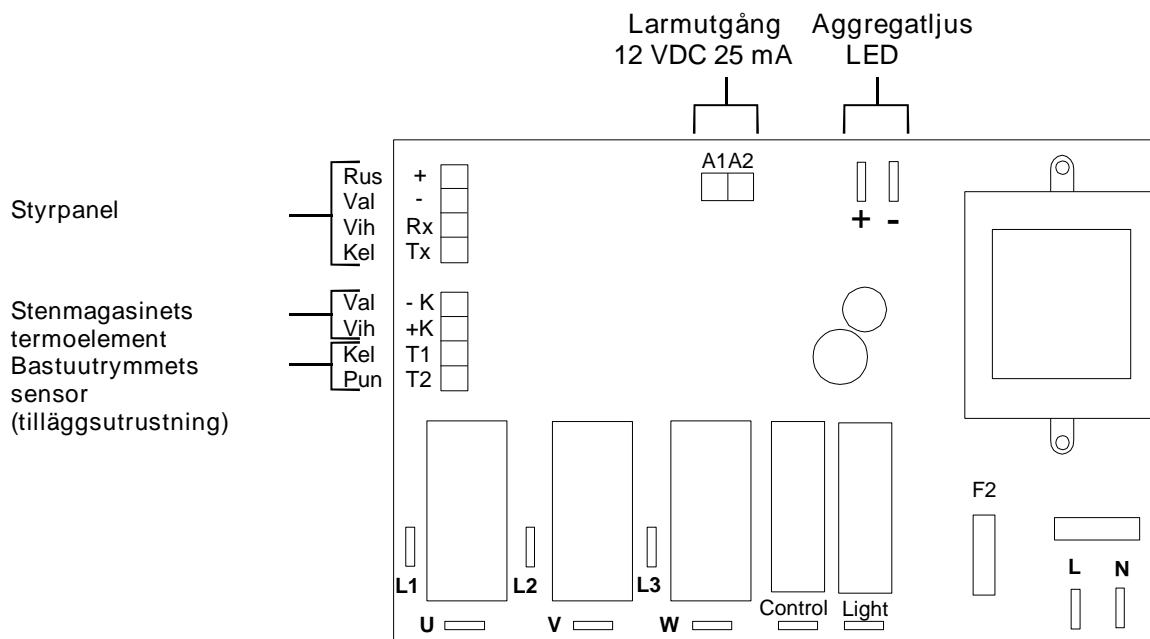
Larmutgång
12 VDC 25 mA

Aggregatljus
LED

A1A2

+ -

Styrpanel

Rus
Val
Vih
Kel

+
-
Rx
Tx

Stenmagasinets termoelement

Val
Vih

- K
+K

Bastuutrymmets sensor (tilläggsutrustning)

Kel
Pun

T1
T2

F2

L1
L2
L3

L
N

U
V
W
Control
Light